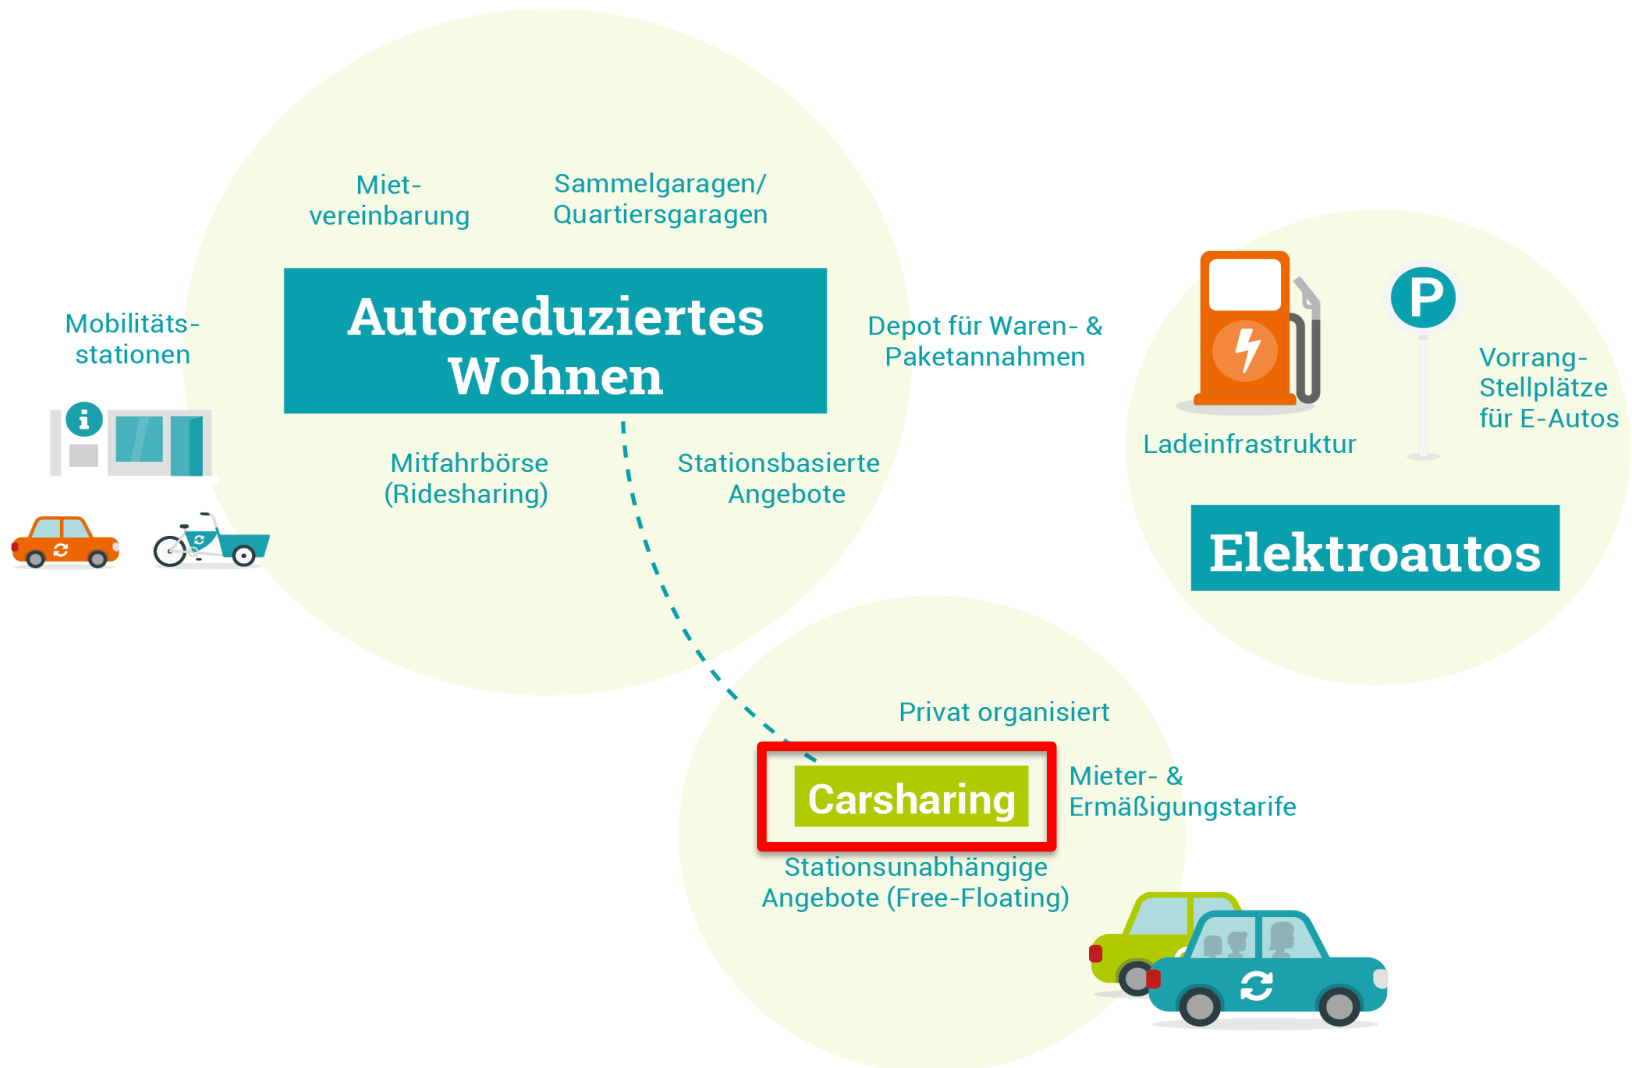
Miet-vereinbarung

Sammelgaragen/ Quartiersgaragen

Mobilitäts-stationen

Autoreduziertes Wohnen

Depot für Waren- & Paketannahmen

Mitfahrbörse (Ridesharing)

Stationsbasierte Angebote

P

Vorrang-Stellplätze für E-Autos

Ladeinfrastruktur

Elektroautos

Privat organisiert

Carsharing

Mieter- & Ermäßigungstarife

Stationsunabhängige Angebote (Free-Floating)